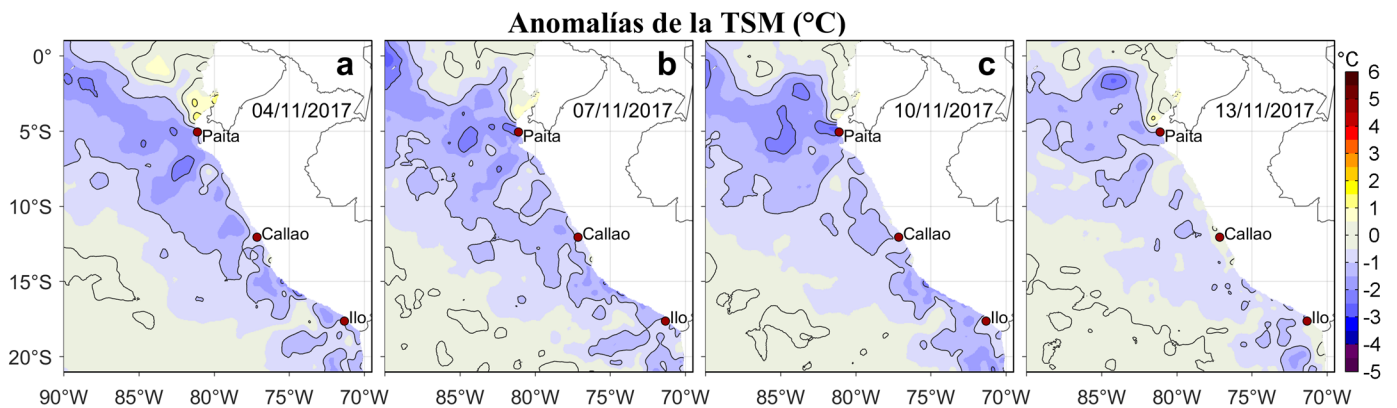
Anomalías de la TSM (°C)

0°
5°S
10°S
15°S
20°S

a
04/11/2017
Paita
Callao
Ilo

b
07/11/2017
Paita
Callao
Ilo

c
10/11/2017
Paita
Callao
Ilo

13/11/2017
Paita
Callao
Ilo

90°W 85°W 80°W 75°W 70°W
85°W 80°W 75°W 70°W
85°W 80°W 75°W 70°W
85°W 80°W 75°W 70°W

°C
6
5
4
3
2
1
0
-1
-2
-3
-4
-5